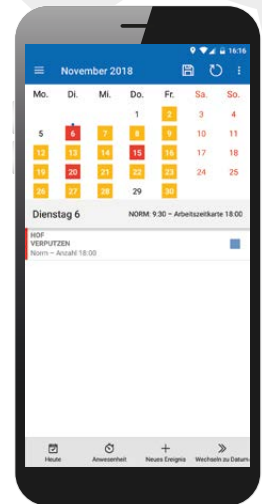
16:16

November 2018

| Mo. | Di. | Mi. | Do. | Fr. | Sa. | So. |
|---|---|---|---|---|---|---|
| | | | 1 | 2 | 3 | 4 |
| 5 | 6 | 7 | 8 | 9 | 10 | 11 |
| 12 | 13 | 14 | 15 | 16 | 17 | 18 |
| 19 | 20 | 21 | 22 | 23 | 24 | 25 |
| 26 | 27 | 28 | 29 | 30 | | |

Dienstag 6

NORM: 9:30 – Arbeitszeitkarte 18:00

HOF
VERPUTZEN
Norm – Anzahl 18:00

Heute

Anwesenheit

Neues Ereignis

Wechseln zu Datum